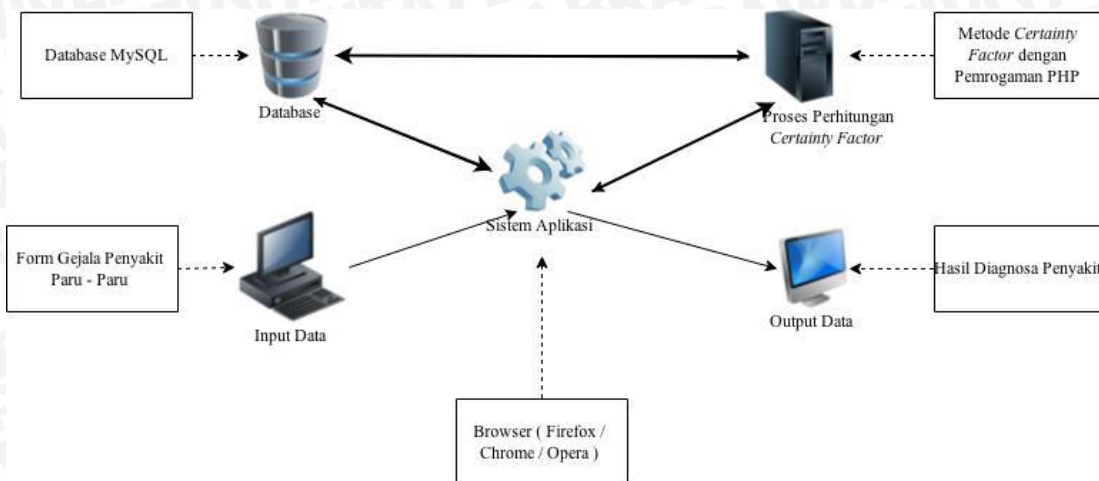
Database MySQL

Database

Proses Perhitungan Certainty Factor

Metode Certainty Factor dengan Pemrogaman PHP

Sistem Aplikasi

Form Gejala Penyakit Paru - Paru

Input Data

Output Data

Hasil Diagnosa Penyakit

Browser ( Firefox / Chrome / Opera )